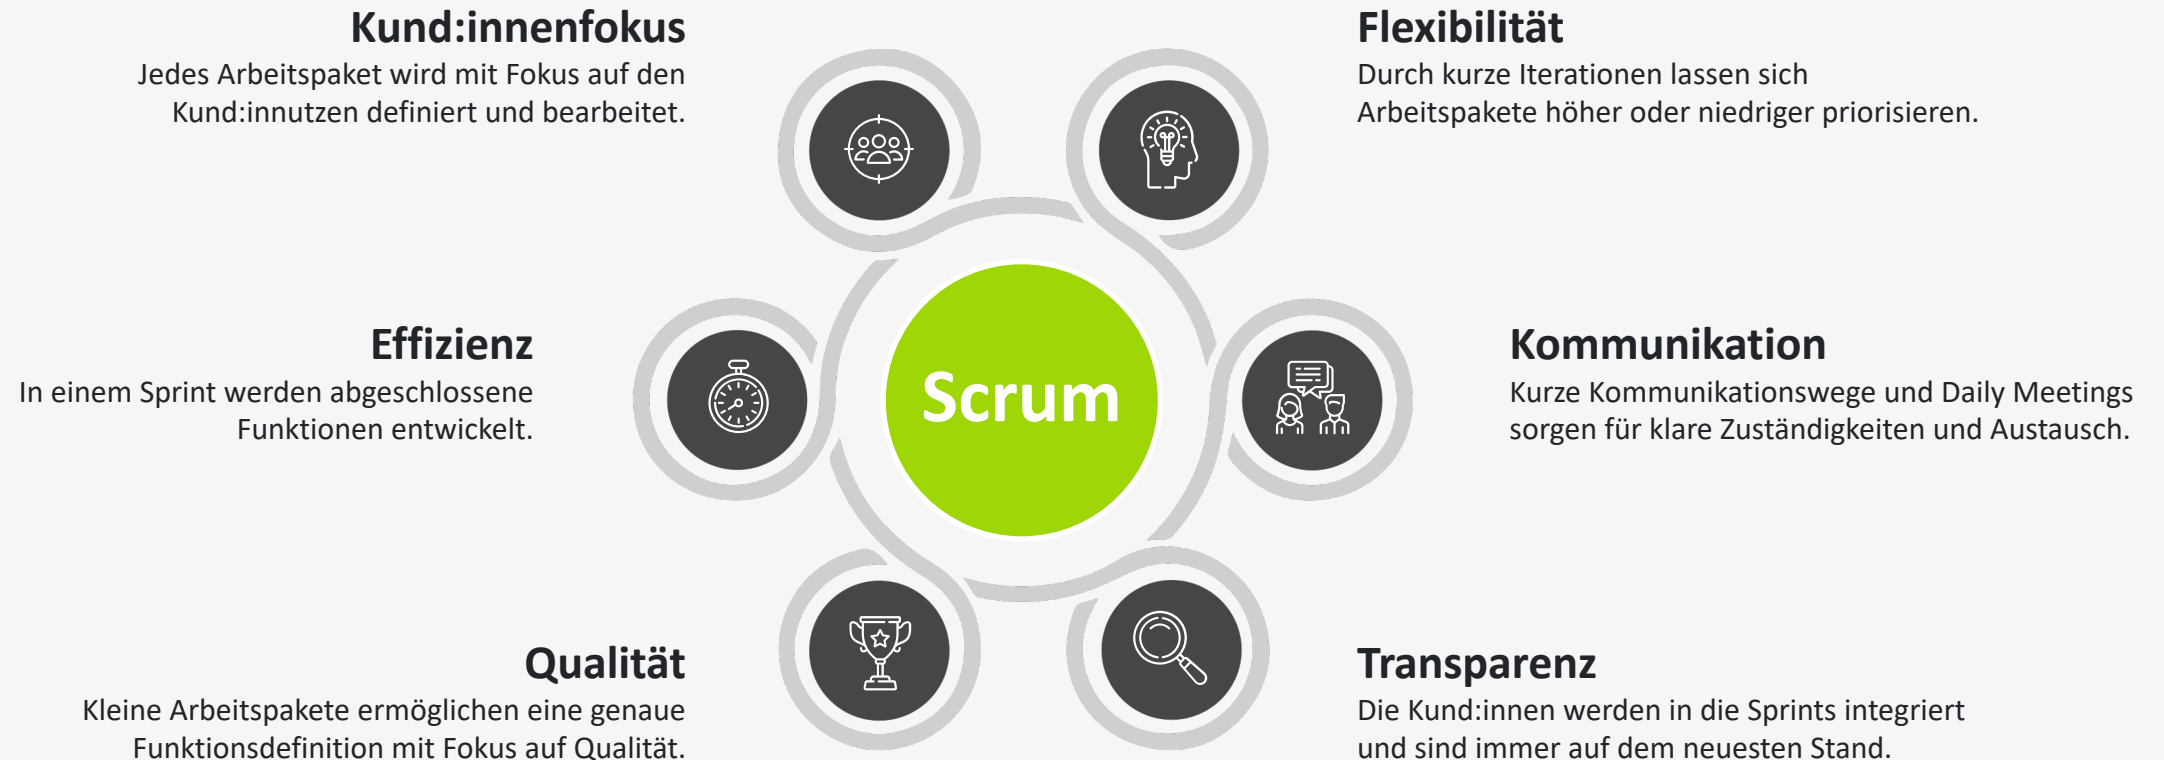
Kund:innenfokus
Jedes Arbeitspaket wird mit Fokus auf den Kund:innutzen definiert und bearbeitet.

Flexibilität
Durch kurze Iterationen lassen sich Arbeitspakete höher oder niedriger priorisieren.

Effizienz
In einem Sprint werden abgeschlossene Funktionen entwickelt.

Scrum

Kommunikation
Kurze Kommunikationswege und Daily Meetings sorgen für klare Zuständigkeiten und Austausch.

Qualität
Kleine Arbeitspakete ermöglichen eine genaue Funktionsdefinition mit Fokus auf Qualität.

Transparenz
Die Kund:innen werden in die Sprints integriert und sind immer auf dem neuesten Stand.